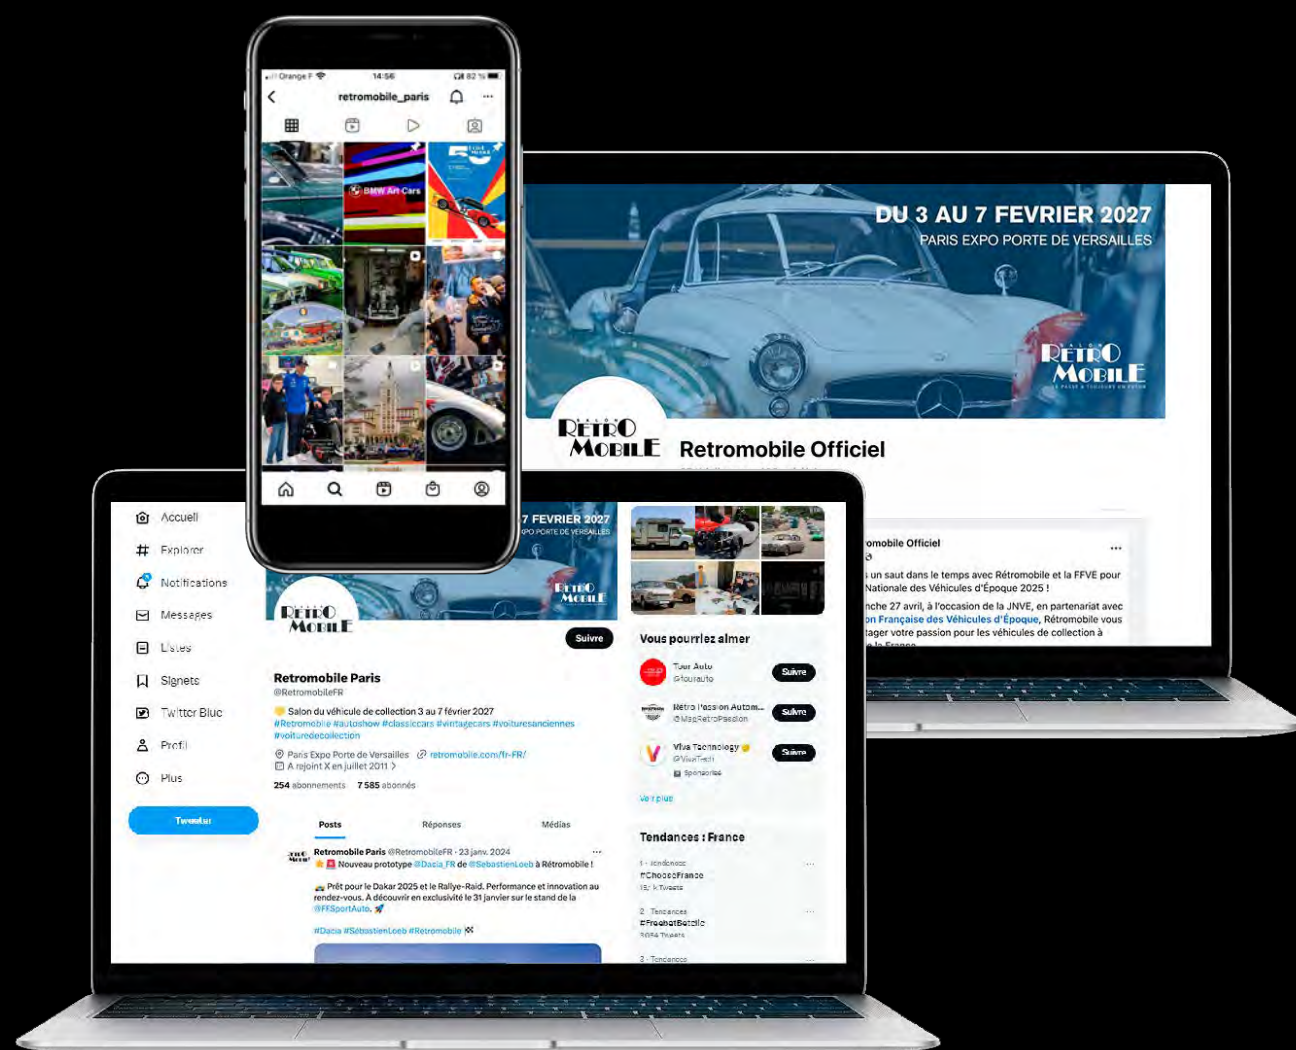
Orange F 14:56 82 %

retromobile_paris

BMW Art Cars

DU 3 AU 7 FEVRIER 2027

PARIS EXPO PORTE DE VERSAILLES

RETRO MOBILE

RETRO MOBILE

Retromobile Officiel

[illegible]omobile Officiel

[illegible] un saut dans le temps avec Rétromobile et la FFVE pour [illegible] Nationale des Véhicules d'Époque 2025 !

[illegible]nche 27 avril, à l'occasion de la JNVE, en partenariat avec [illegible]on Française des Véhicules d'Époque, Rétromobile vous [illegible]tager votre passion pour les véhicules de collection à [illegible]

Accueil

Explorer

Notifications

Messages

Listes

Signets

Twitter Blue

Profil

Plus

Tweeter

7 FEVRIER 2027

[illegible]XPO PORTE DE VERSAILLES

RETRO MOBILE

RETRO MOBILE

Suivre

Retromobile Paris

@RetromobileFR

Salon du véhicule de collection 3 au 7 février 2027

#Retromobile #autoshow #classiccars #vintagecars #voituresanciennes #voituredecollection

Paris Expo Porte de Versailles retromobile.com/fr-FR/

A rejoint X en juillet 2011

254 abonnements 7 585 abonnés

Posts Réponses Médias

Retromobile Paris @RetromobileFR · 23 janv. 2024

Nouveau prototype @Dacia_FR de @SebastienLoeb à Rétromobile !

Prêt pour le Dakar 2025 et le Rallye-Raid. Performance et innovation au rendez-vous. À découvrir en exclusivité le 31 janvier sur le stand de la @FFSportAuto.

#Dacia #SébastienLoeb #Retromobile

Vous pourriez aimer

Tour Auto @Tourauto Suivre

Rétro Passion Autom... @MagRetroPassion Suivre

Viva Technology @VivaTech Sponsorisé Suivre

Voir plus

Tendances : France

1 · Tendances #ChooseFrance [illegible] Tweets

2 · Tendances #FreebetBetclic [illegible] Tweets

3 · Tendances